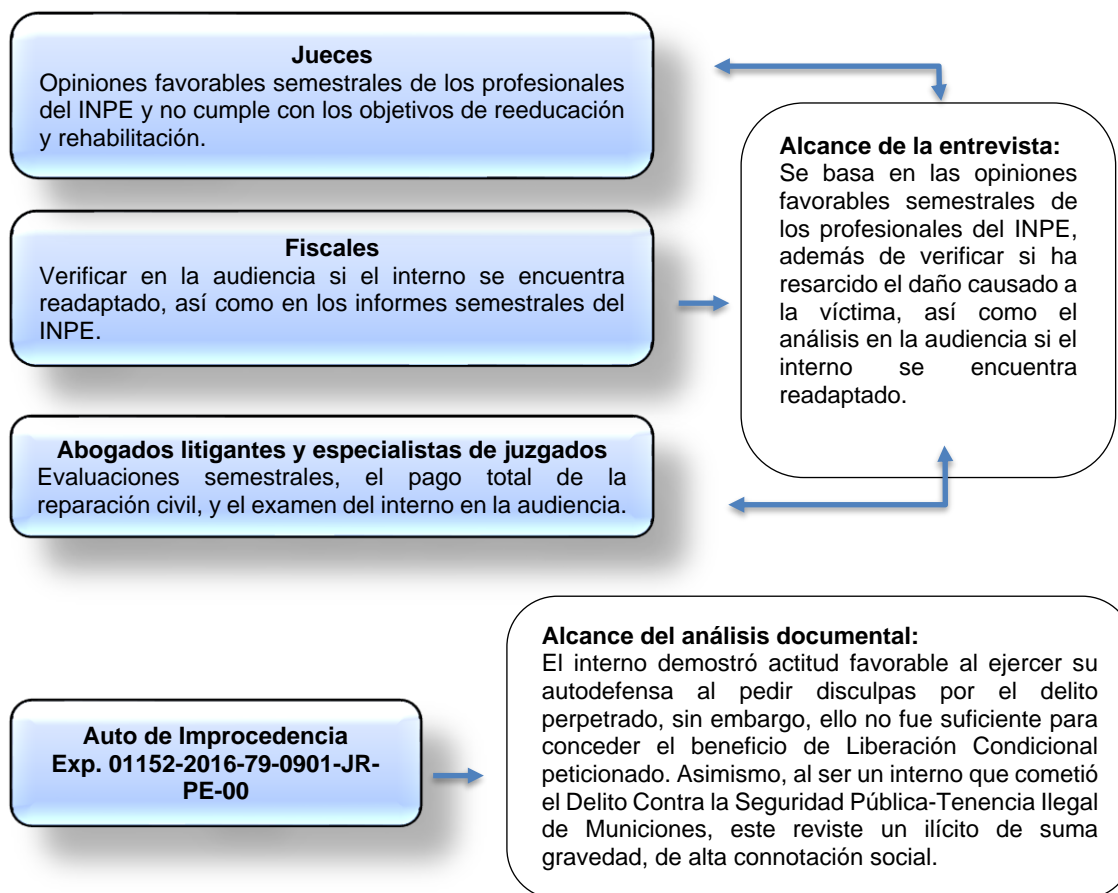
**Jueces**
Opiniones favorables semestrales de los profesionales del INPE y no cumple con los objetivos de reeducación y rehabilitación.

**Fiscales**
Verificar en la audiencia si el interno se encuentra readaptado, así como en los informes semestrales del INPE.

**Abogados litigantes y especialistas de juzgados**
Evaluaciones semestrales, el pago total de la reparación civil, y el examen del interno en la audiencia.

**Alcance de la entrevista:**
Se basa en las opiniones favorables semestrales de los profesionales del INPE, además de verificar si ha resarcido el daño causado a la víctima, así como el análisis en la audiencia si el interno se encuentra readaptado.

**Auto de Improcedencia Exp. 01152-2016-79-0901-JR-PE-00**

**Alcance del análisis documental:**
El interno demostró actitud favorable al ejercer su autodefensa al pedir disculpas por el delito perpetrado, sin embargo, ello no fue suficiente para conceder el beneficio de Liberación Condicional peticionado. Asimismo, al ser un interno que cometió el Delito Contra la Seguridad Pública-Tenencia Ilegal de Municiones, este reviste un ilícito de suma gravedad, de alta connotación social.